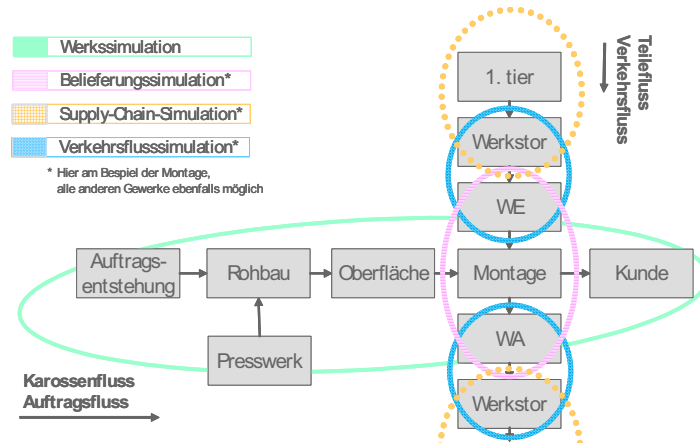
Werkssimulation

Belieferungssimulation*

Supply-Chain-Simulation*

Verkehrsflusssimulation*

* Hier am Bespiel der Montage, alle anderen Gewerke ebenfalls möglich

Teilefluss
Verkehrsfluss

1. tier

Werkstor

WE

Auftragsentstehung

Rohbau

Oberfläche

Montage

Kunde

Presswerk

WA

Werkstor

Karossenfluss
Auftragsfluss